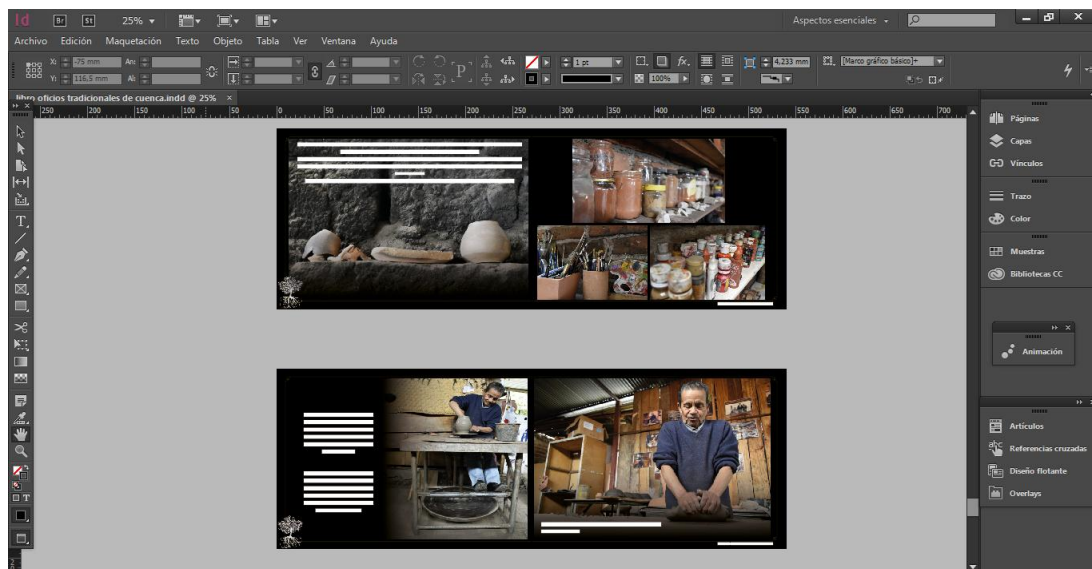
Id Br St 25%

Aspectos esenciales

Archivo Edición Maquetación Texto Objeto Tabla Ver Ventana Ayuda

X: -75 mm
Y: 116,5 mm
An:
Al:

1 pt
100%
4,233 mm
[Marco gráfico básico]+

libro oficios tradicionales de cuenca.indd @ 25%

250 200 150 100 50 0 50 100 150 200 250 300 350 400 450 500 550 600 650 700

Páginas
Capas
Vínculos
Trazo
Color
Muestras
Bibliotecas CC
Animación
Artículos
Referencias cruzadas
Diseño flotante
Overlays